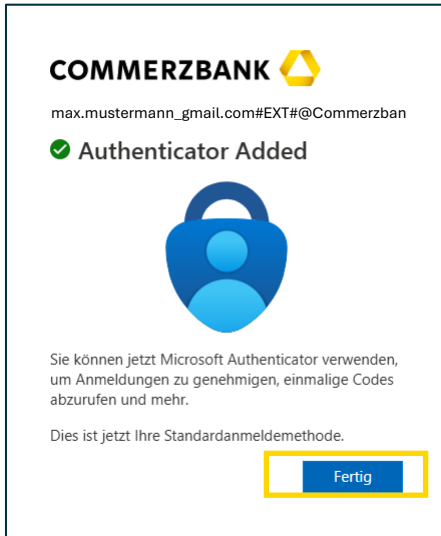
COMMERZBANK

max.mustermann_gmail.com#EXT#@Commerzban

Authenticator Added

Sie können jetzt Microsoft Authenticator verwenden, um Anmeldungen zu genehmigen, einmalige Codes abzurufen und mehr.

Dies ist jetzt Ihre Standardanmeldemethode.

Fertig